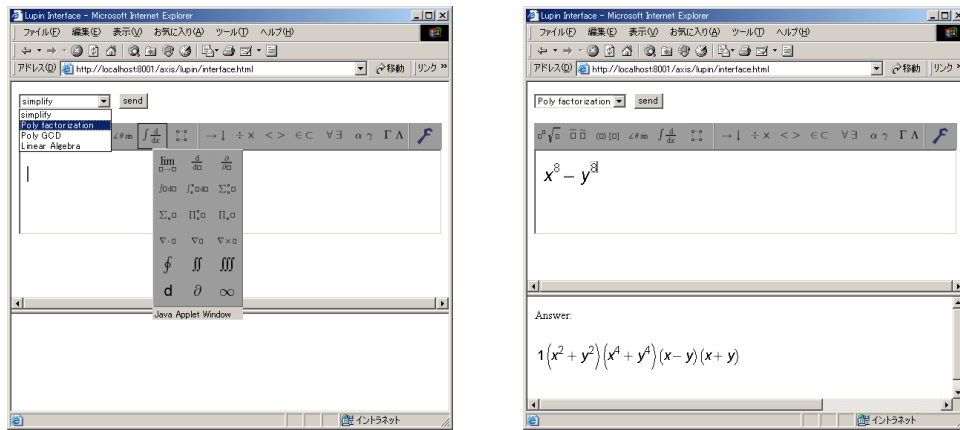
Lupin Interface - Microsoft Internet Explorer

ファイル(F) 編集(E) 表示(V) お気に入り(A) ツール(T) ヘルプ(H)

アドレス(D) http://localhost:8001/axis/lupin/interface.html

simplify

send

simplify
Poly factorization
Poly GCD
Linear Algebra

$\lim_{\square \to \square}$ $\frac{d}{d\square}$ $\frac{\partial}{\partial \square}$

$\nabla \cdot \square$ $\nabla \square$ $\nabla \times \square$

$\oint$ $\iint$ $\iiint$

d $\partial$ $\infty$

Java Applet Window

イントラネット

Lupin Interface - Microsoft Internet Explorer

ファイル(F) 編集(E) 表示(V) お気に入り(A) ツール(T) ヘルプ(H)

アドレス(D) http://localhost:8001/axis/lupin/interface.html

移動 リンク »

Poly factorization

send

$x^8 - y^8$

Answer:

$1\left(x^2+y^2\right)\left(x^4+y^4\right)(x-y)(x+y)$

イントラネット